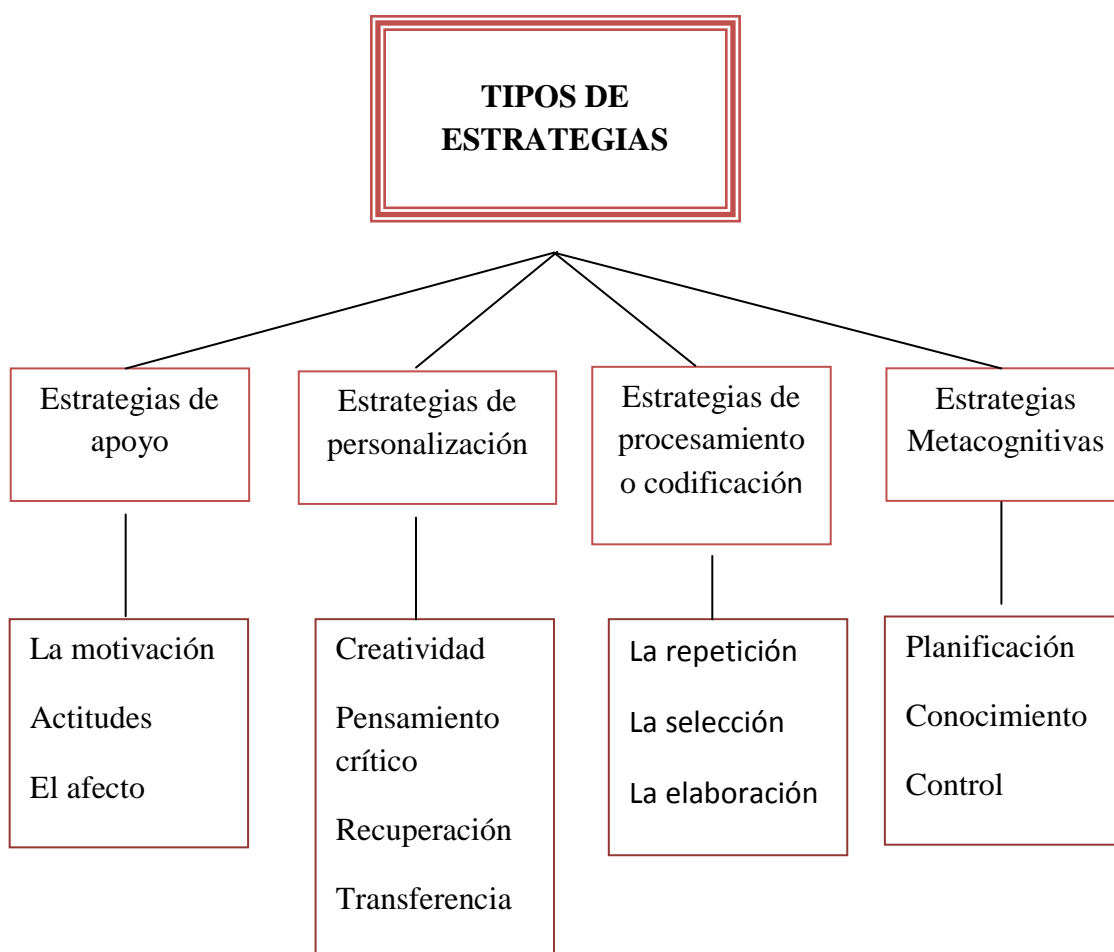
TIPOS DE ESTRATEGIAS

Estrategias de apoyo

La motivación

Actitudes

El afecto

Estrategias de personalización

Creatividad

Pensamiento crítico

Recuperación

Transferencia

Estrategias de procesamiento o codificación

La repetición

La selección

La elaboración

Estrategias Metacognitivas

Planificación

Conocimiento

Control